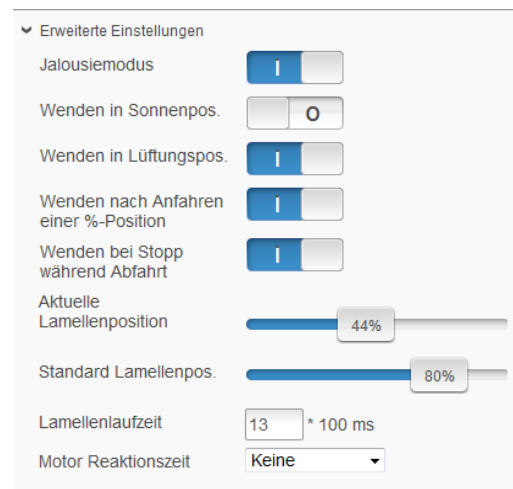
Erweiterte Einstellungen

Jalousiemodus I

Wenden in Sonnenpos. O

Wenden in Lüftungspos. I

Wenden nach Anfahren einer %-Position I

Wenden bei Stopp während Abfahrt I

Aktuelle Lamellenposition 44%

Standard Lamellenpos. 80%

Lamellenlaufzeit 13 * 100 ms

Motor Reaktionszeit Keine